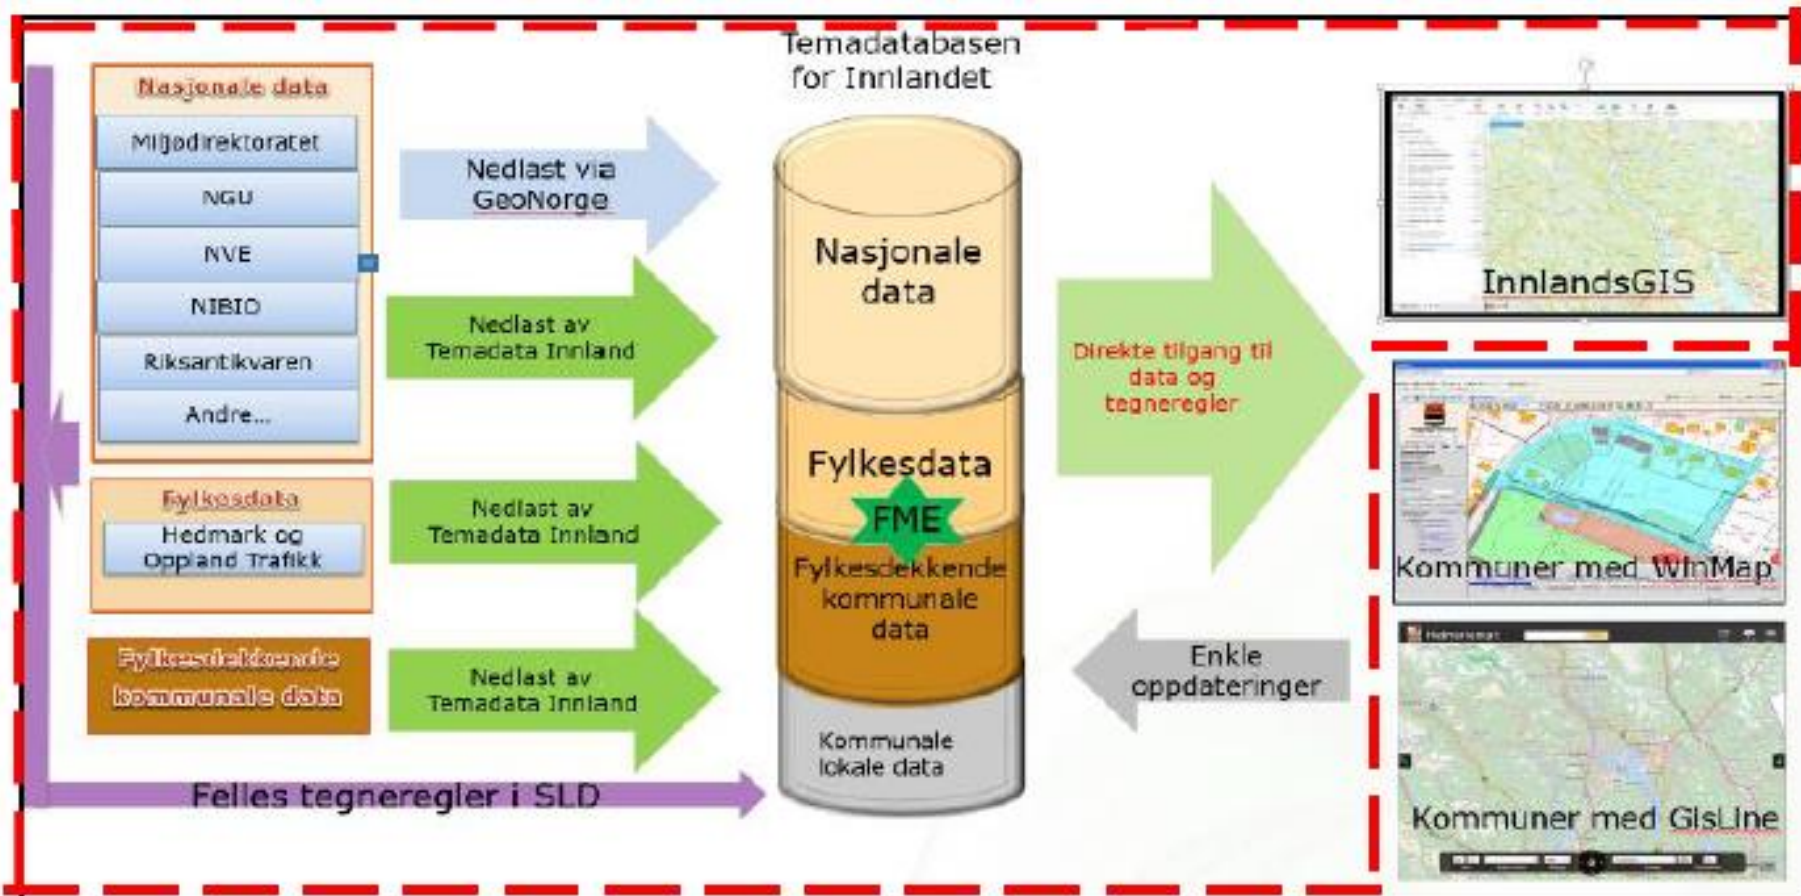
Temadatabasen for Innlandet

Nasjonale data
Miljødirektoratet
NGU
NVE
NIBIO
Riksantikvaren
Andre...

Fylkesdata
Hedmark og Oppland Trafikk

Fylkesdekkende kommunale data

Nedlast via GeoNorge

Nedlast av Temadata Innland

Nedlast av Temadata Innland

Nedlast av Temadata Innland

Nasjonale data

Fylkesdata

FME

Fylkesdekkende kommunale data

Kommunale lokale data

Felles tegneregler i SLD

Direkte tilgang til data og tegneregler

Enkle oppdateringer

InnlandsGIS

Kommuner med WinMap

Kommuner med GisLine